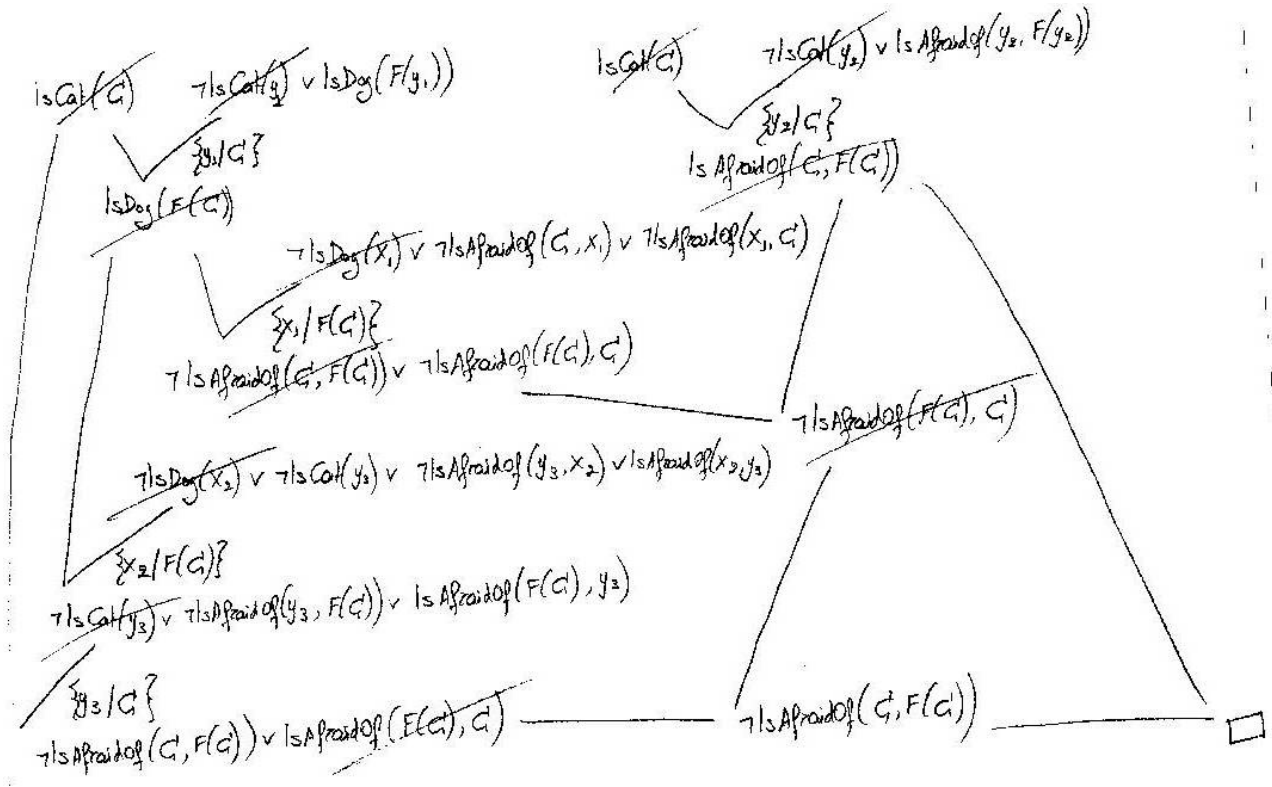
$IsCat(C)$ $\neg IsCat(y_1) \vee IsDog(F(y_1))$

$IsCat(C)$ $\neg IsCat(y_2) \vee IsAfraidOf(y_2, F(y_2))$

$\{y_1/C\}$

$IsDog(F(C))$

$\{y_2/C\}$

$IsAfraidOf(C, F(C))$

$\neg IsDog(X_1) \vee \neg IsAfraidOf(C, X_1) \vee \neg IsAfraidOf(X_1, C)$

$\{X_1/F(C)\}$

$\neg IsAfraidOf(C, F(C)) \vee \neg IsAfraidOf(F(C), C)$

$\neg IsAfraidOf(F(C), C)$

$\neg IsDog(X_2) \vee \neg IsCat(y_3) \vee \neg IsAfraidOf(y_3, X_2) \vee IsAfraidOf(X_2, y_3)$

$\{X_2/F(C)\}$

$\neg IsCat(y_3) \vee \neg IsAfraidOf(y_3, F(C)) \vee IsAfraidOf(F(C), y_3)$

$\{y_3/C\}$

$\neg IsAfraidOf(C, F(C)) \vee IsAfraidOf(F(C), C)$

$\neg IsAfraidOf(C, F(C))$

$\square$